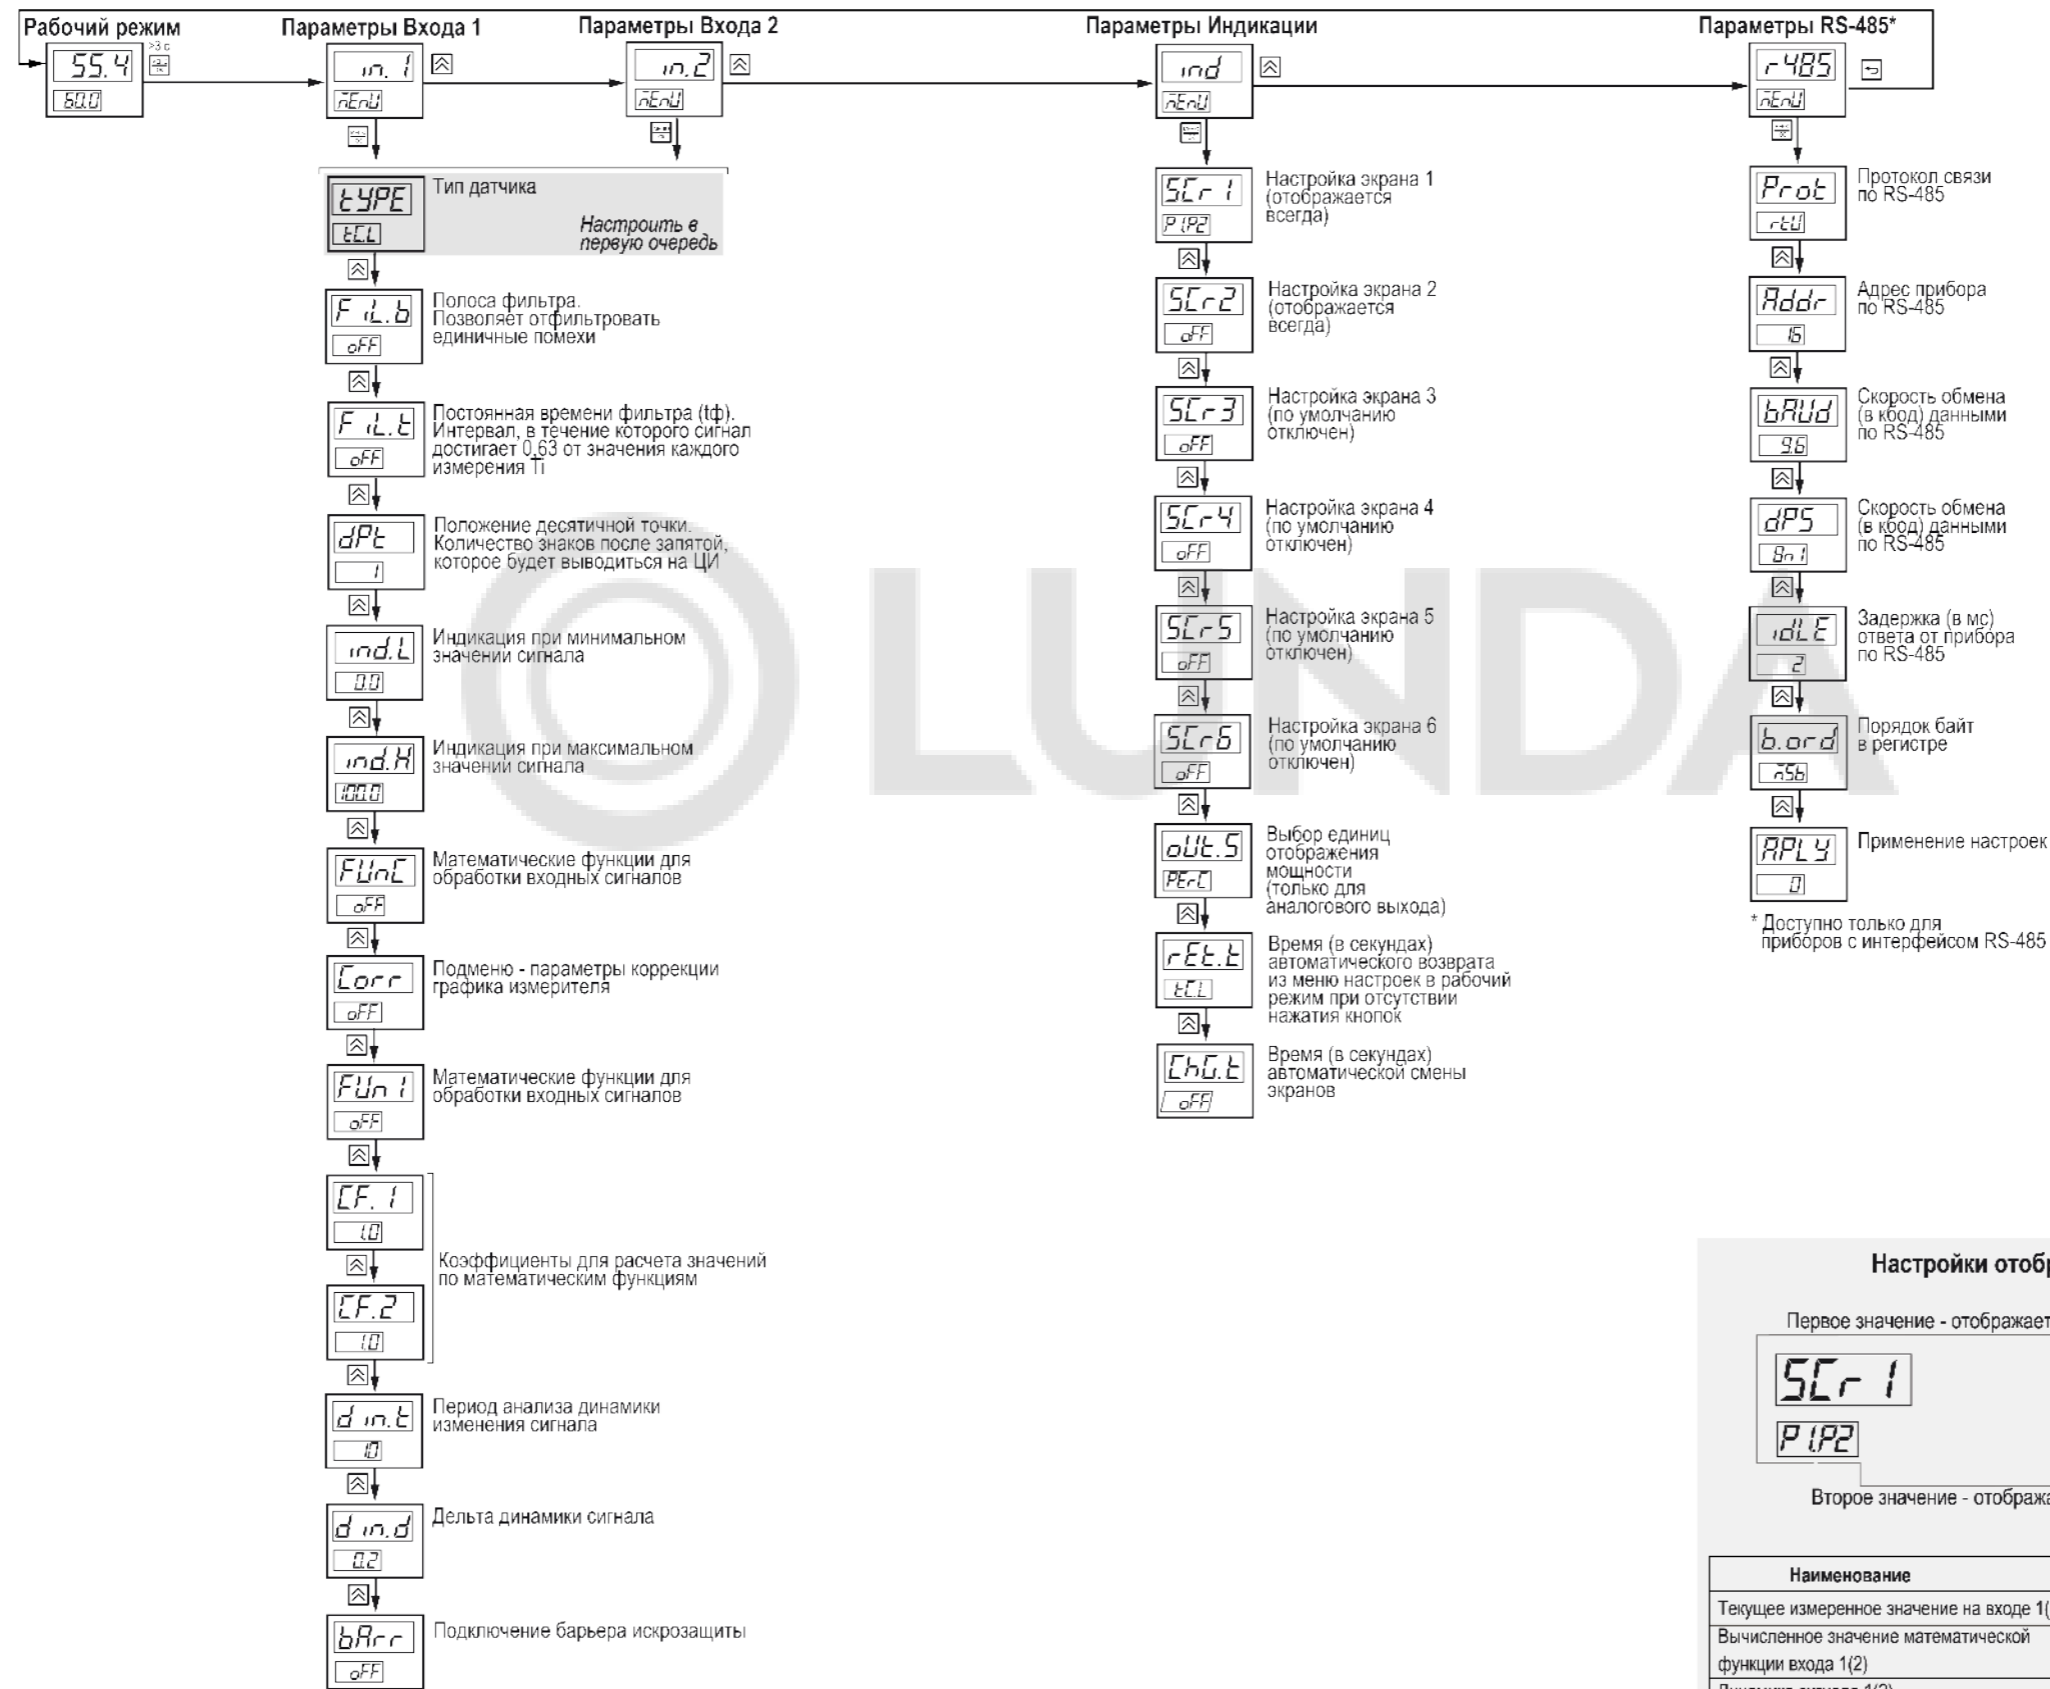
Рабочий режим

55.4
60.0

>3 с

Параметры Входа 1

in. 1
nEnU

Параметры Входа 2

in. 2
nEnU

Параметры Индикации

ind
nEnU

Параметры RS-485*

r485
nEnU

tYPE
tC.L
Тип датчика
Настроить в первую очередь

F iL.b
oFF
Полоса фильтра. Позволяет отфильтровать единичные помехи

F iL.t
oFF
Постоянная времени фильтра (tф). Интервал, в течение которого сигнал достигает 0,63 от значения каждого измерения Ti

dPt
1
Положение десятичной точки. Количество знаков после запятой, которое будет выводиться на ЦИ

ind.L
0.0
Индикация при минимальном значении сигнала

ind.H
100.0
Индикация при максимальном значении сигнала

FUnC
oFF
Математические функции для обработки входных сигналов

Corr
oFF
Подменю - параметры коррекции графика измерителя

FUn 1
oFF
Математические функции для обработки входных сигналов

CF. 1
1.0

CF.2
1.0
Коэффициенты для расчета значений по математическим функциям

d in.t
10
Период анализа динамики изменения сигнала

d in.d
0.2
Дельта динамики сигнала

bArr
oFF
Подключение барьера искрозащиты

SCr 1
P1P2
Настройка экрана 1 (отображается всегда)

SCr2
oFF
Настройка экрана 2 (отображается всегда)

SCr3
oFF
Настройка экрана 3 (по умолчанию отключен)

SCr4
oFF
Настройка экрана 4 (по умолчанию отключен)

SCr5
oFF
Настройка экрана 5 (по умолчанию отключен)

SCr6
oFF
Настройка экрана 6 (по умолчанию отключен)

oUt.S
PErC
Выбор единиц отображения мощности (только для аналогового выхода)

rEt.t
tC.L
Время (в секундах) автоматического возврата из меню настроек в рабочий режим при отсутствии нажатия кнопок

ChG.t
oFF
Время (в секундах) автоматической смены экранов

Prot
rtU
Протокол связи по RS-485

Addr
16
Адрес прибора по RS-485

bAUd
9.6
Скорость обмена (в кбод) данными по RS-485

dPS
8n1
Скорость обмена (в кбод) данными по RS-485

idLE
2
Задержка (в мс) ответа от прибора по RS-485

b.ord
n5b
Порядок байт в регистре

APLY
0
Применение настроек

* Доступно только для приборов с интерфейсом RS-485

Настройки отобр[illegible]

Первое значение - отображает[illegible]

SCr 1
P1P2

Второе значение - отобража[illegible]

| Наименование |
|---|
| Текущее измеренное значение на входе 1([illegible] |
| Вычисленное значение математической функции входа 1(2) |
| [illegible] |